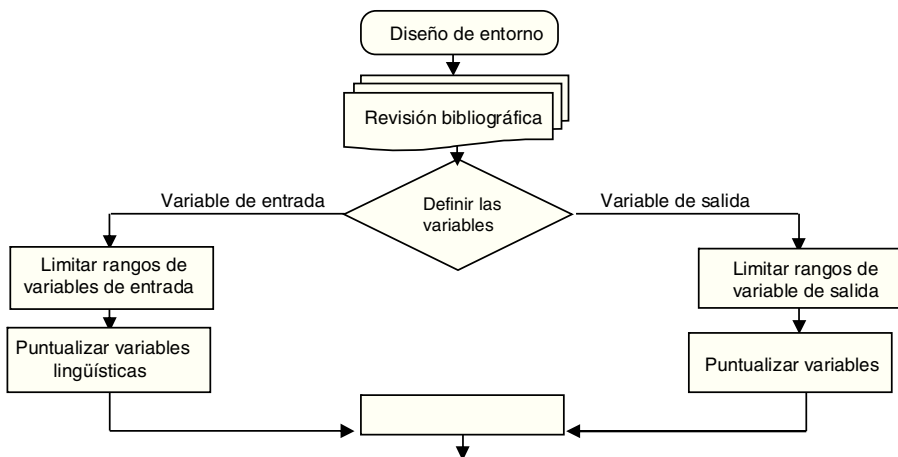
Diseño de entorno

Revisión bibliográfica

Variable de entrada

Definir las variables

Variable de salida

Limitar rangos de variables de entrada

Puntualizar variables lingüísticas

Limitar rangos de variable de salida

Puntualizar variables